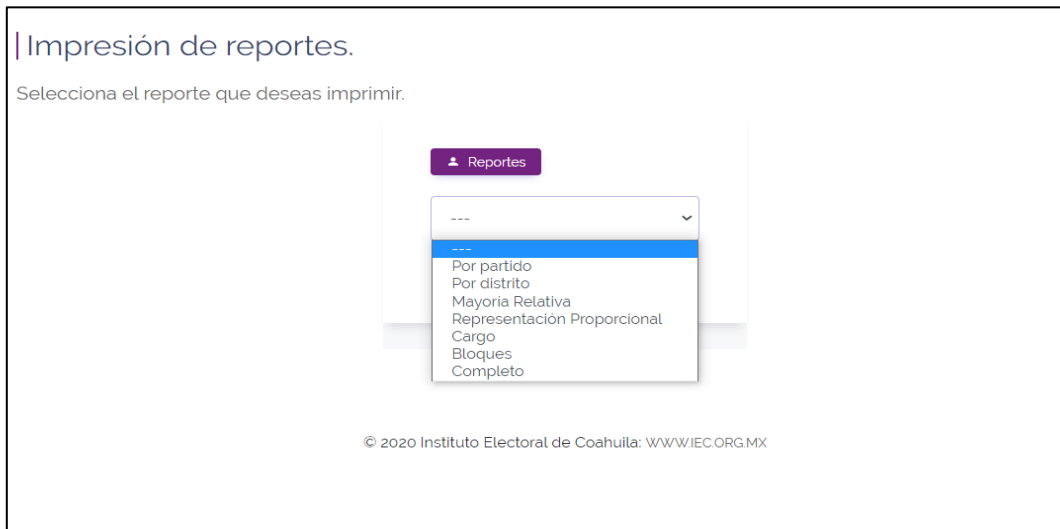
Impresión de reportes.

Selecciona el reporte que deseas imprimir.

Reportes

---

---
Por partido
Por distrito
Mayoria Relativa
Representación Proporcional
Cargo
Bloques
Completo

© 2020 Instituto Electoral de Coahuila: WWW.IEC.ORG.MX